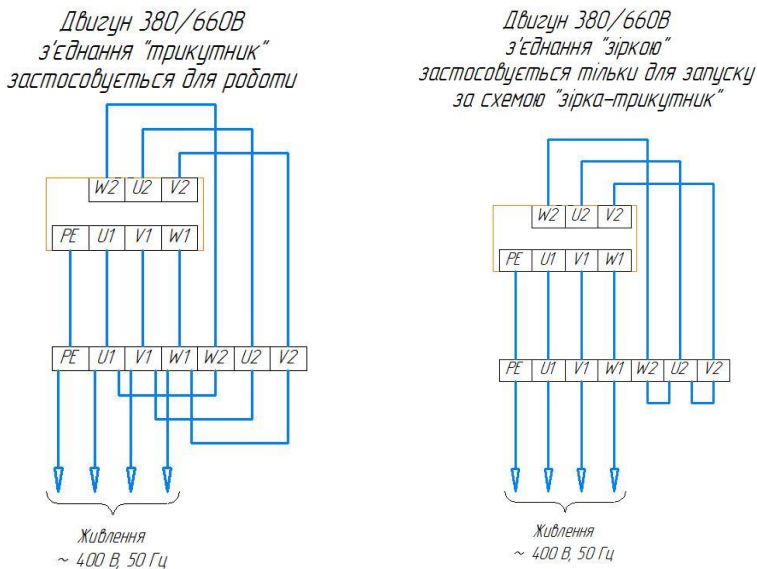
Двигун 380/660В
з'єднання "трикутник"
застосовується для роботи

W2 U2 V2
PE U1 V1 W1

PE U1 V1 W1 W2 U2 V2

Живлення
~ 400 В, 50 Гц

Двигун 380/660В
з'єднання "зіркою"
застосовується тільки для запуску
за схемою "зірка-трикутник"

W2 U2 V2
PE U1 V1 W1

PE U1 V1 W1 W2 U2 V2

Живлення
~ 400 В, 50 Гц